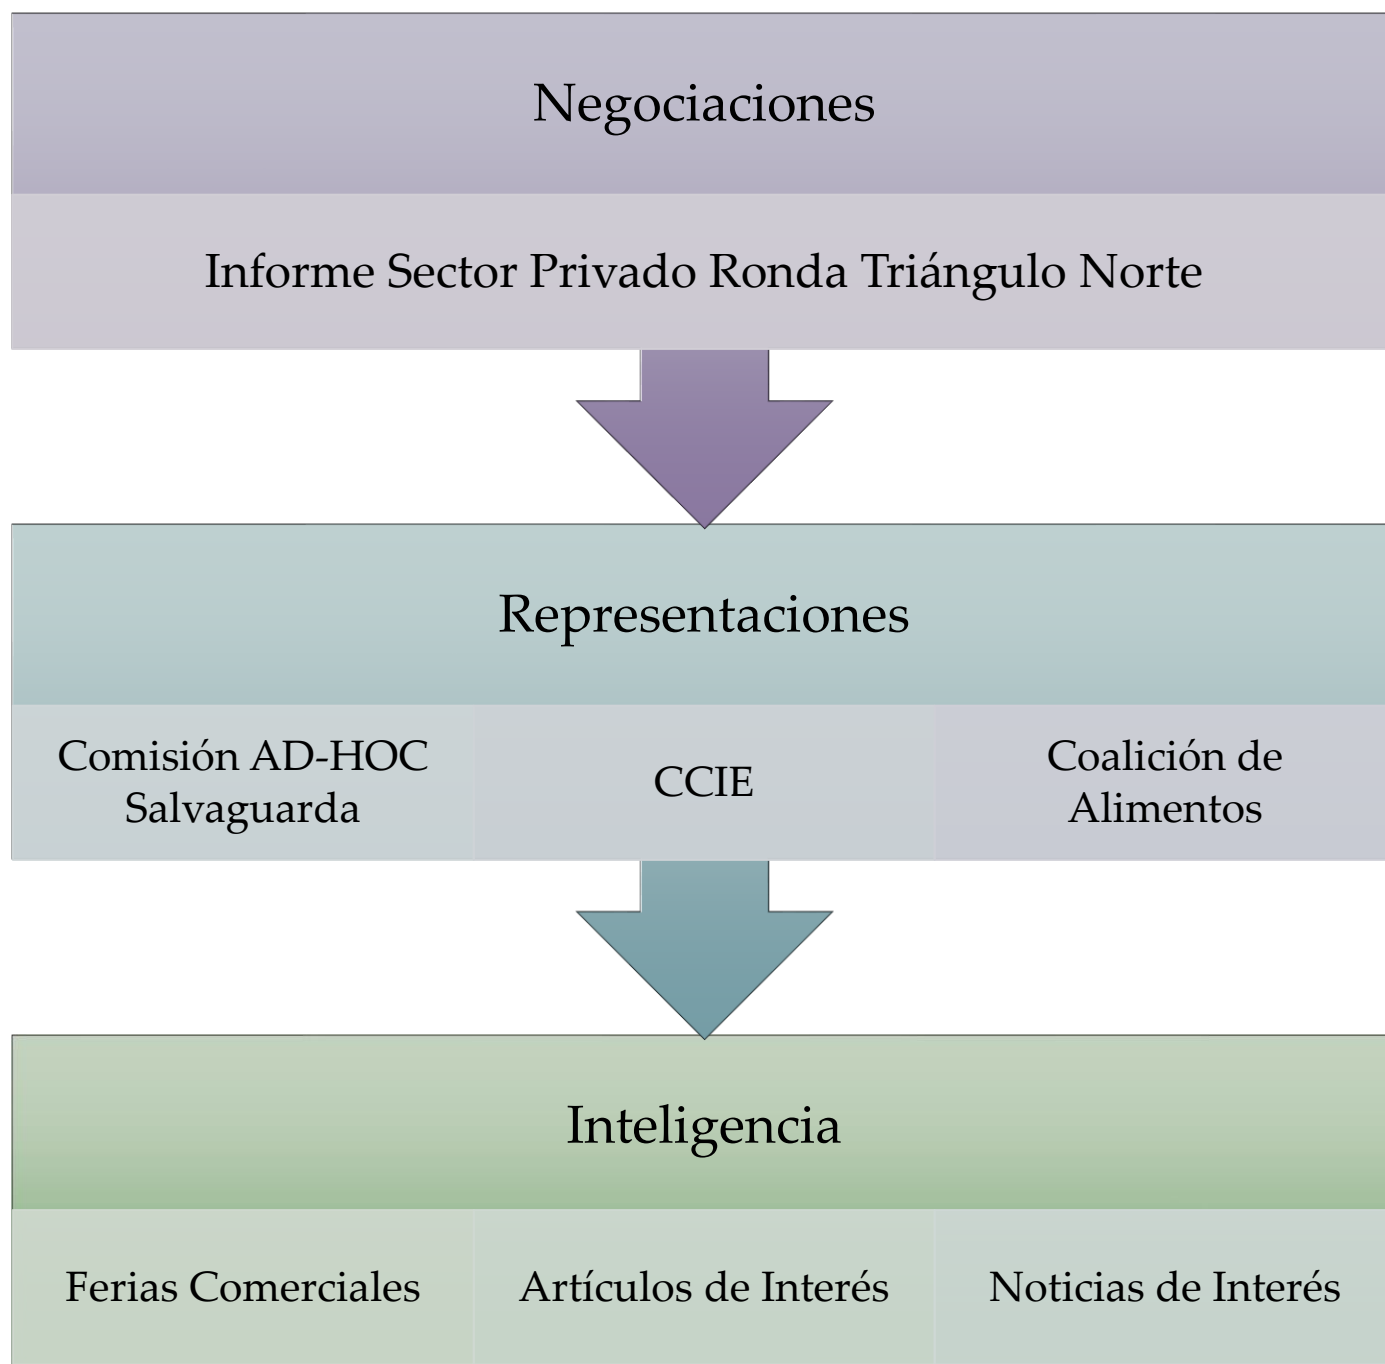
Negociaciones

Informe Sector Privado Ronda Triángulo Norte

Representaciones

Comisión AD-HOC Salvaguarda

CCIE

Coalición de Alimentos

Inteligencia

Ferias Comerciales

Artículos de Interés

Noticias de Interés